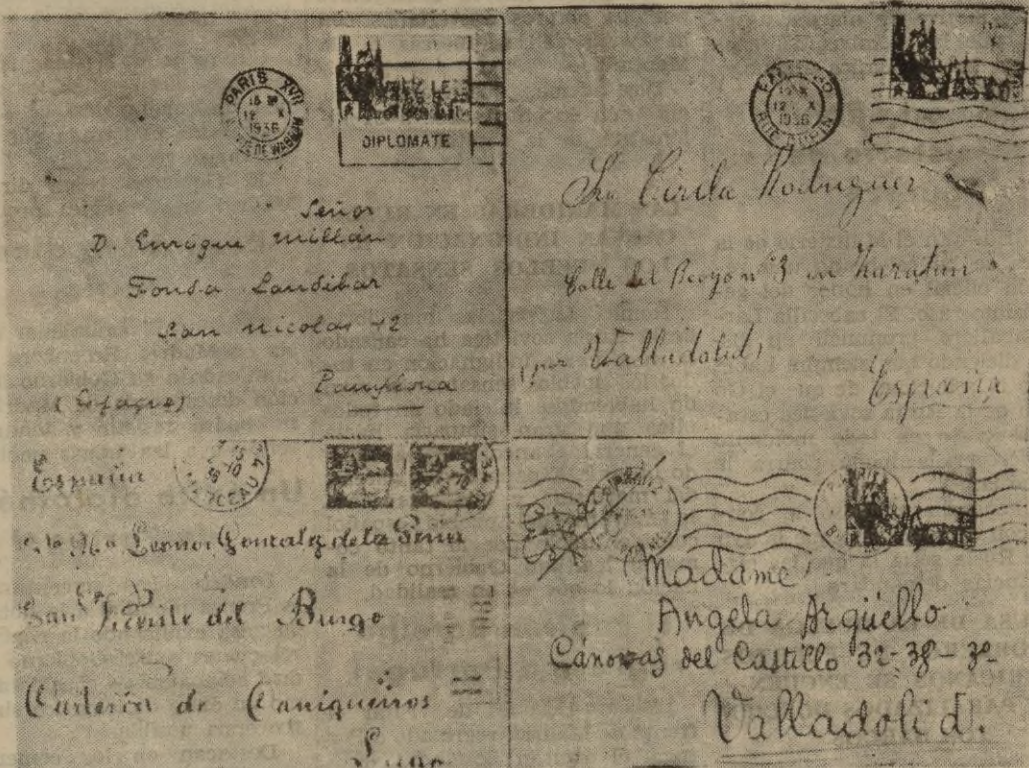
PARIS XVII
1936
DIPLOMATE

Señor
D. Enrique Millán
Fonsa Landibar
San Nicolas 42
Pamplona
(Espagne)

1936

Sr. Cirila Rodriguez
Calle del Rayon 3 en Maratuni
(por Valladolid)
España

España
Dª Mª Leonor Gonzalez de la Riva
San Vicente del Burgo
Carteria de Caniqueiros
Lugo

Madame
Angela Argüello
Cánovas del Castillo 32-38-3º
Valladolid.